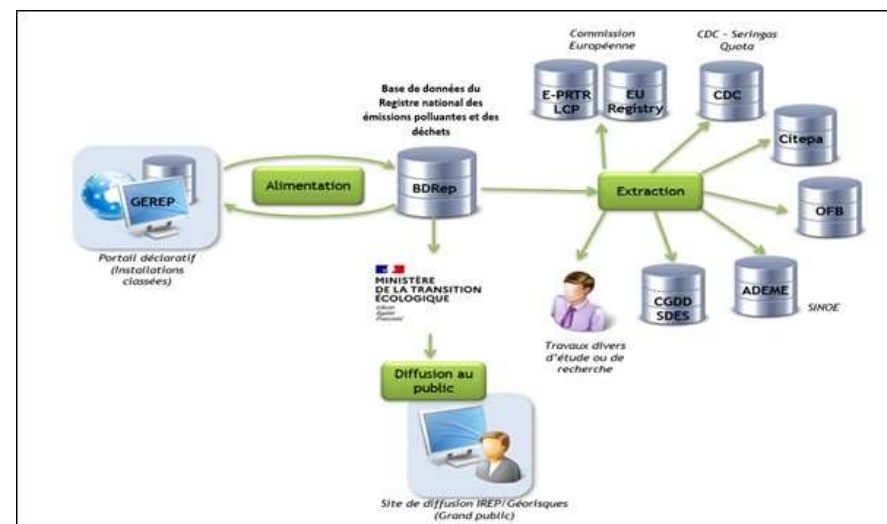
GEREP

Portail déclaratif (Installations classées)

Alimentation

Base de données du Registre national des émissions polluantes et des déchets

BDRep

MINISTÈRE DE LA TRANSITION ÉCOLOGIQUE

Liberté Égalité Fraternité

Diffusion au public

Site de diffusion IREP/Géorisques (Grand public)

Extraction

Commission Européenne

E-PRTR LCP

EU Registry

CDC - Seringas Quota

CDC

Citepa

OFB

ADEME

SINOE

CGDD SDES

Travaux divers d'étude ou de recherche